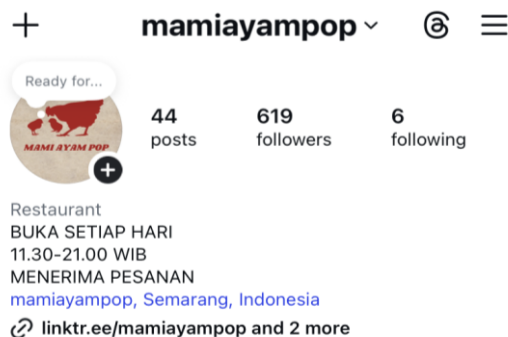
mamiayampop

Ready for...

MAMI AYAM POP

44
posts

619
followers

6
following

Restaurant
BUKA SETIAP HARI
11.30-21.00 WIB
MENERIMA PESANAN
mamiayampop, Semarang, Indonesia
linktr.ee/mamiayampop and 2 more